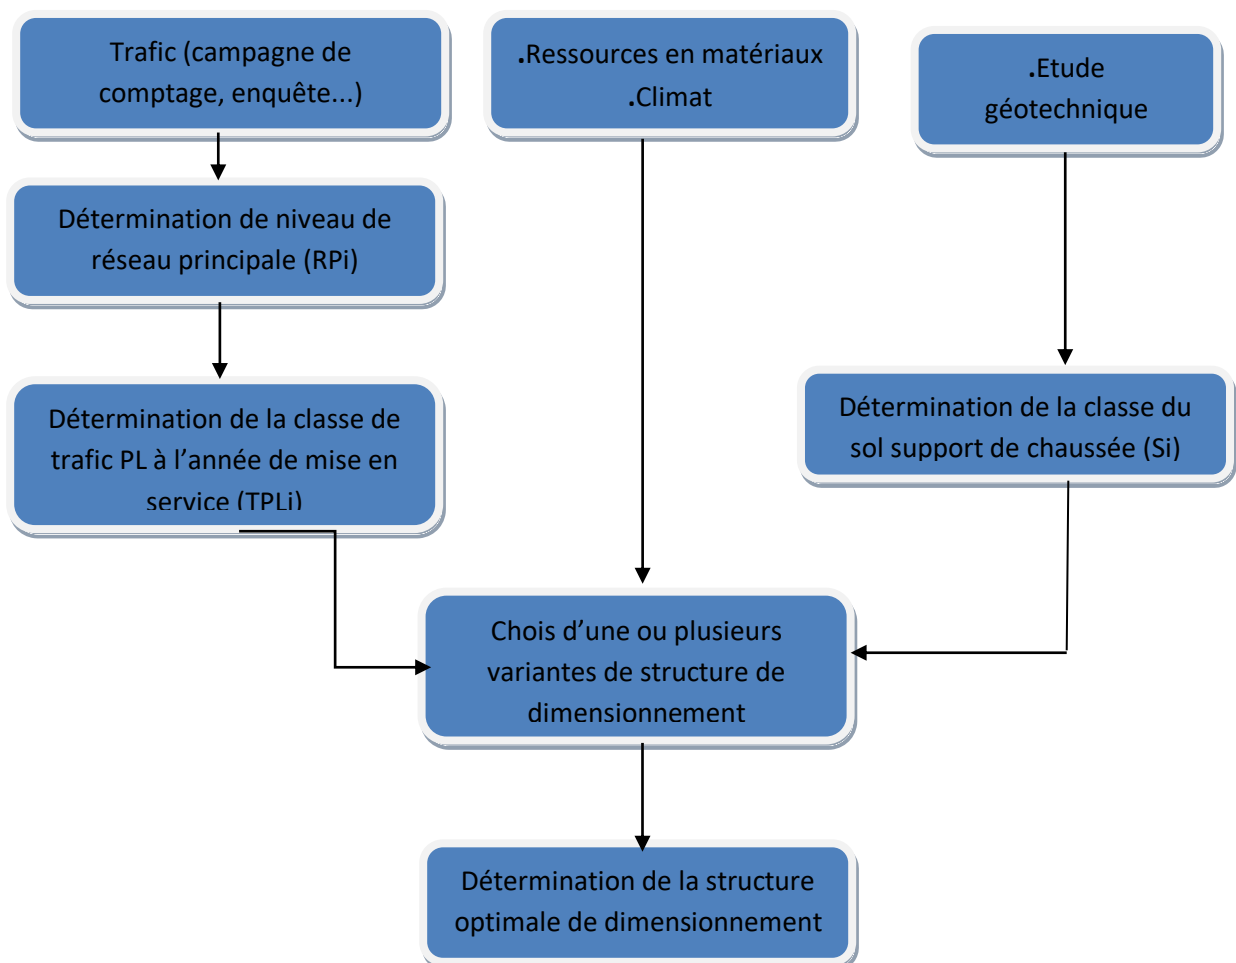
Trafic (campagne de comptage, enquête...)

.Ressources en matériaux
.Climat

.Etude géotechnique

Détermination de niveau de réseau principale (RPi)

Détermination de la classe de trafic PL à l'année de mise en service (TPLi)

Détermination de la classe du sol support de chaussée (Si)

Chois d'une ou plusieurs variantes de structure de dimensionnement

Détermination de la structure optimale de dimensionnement